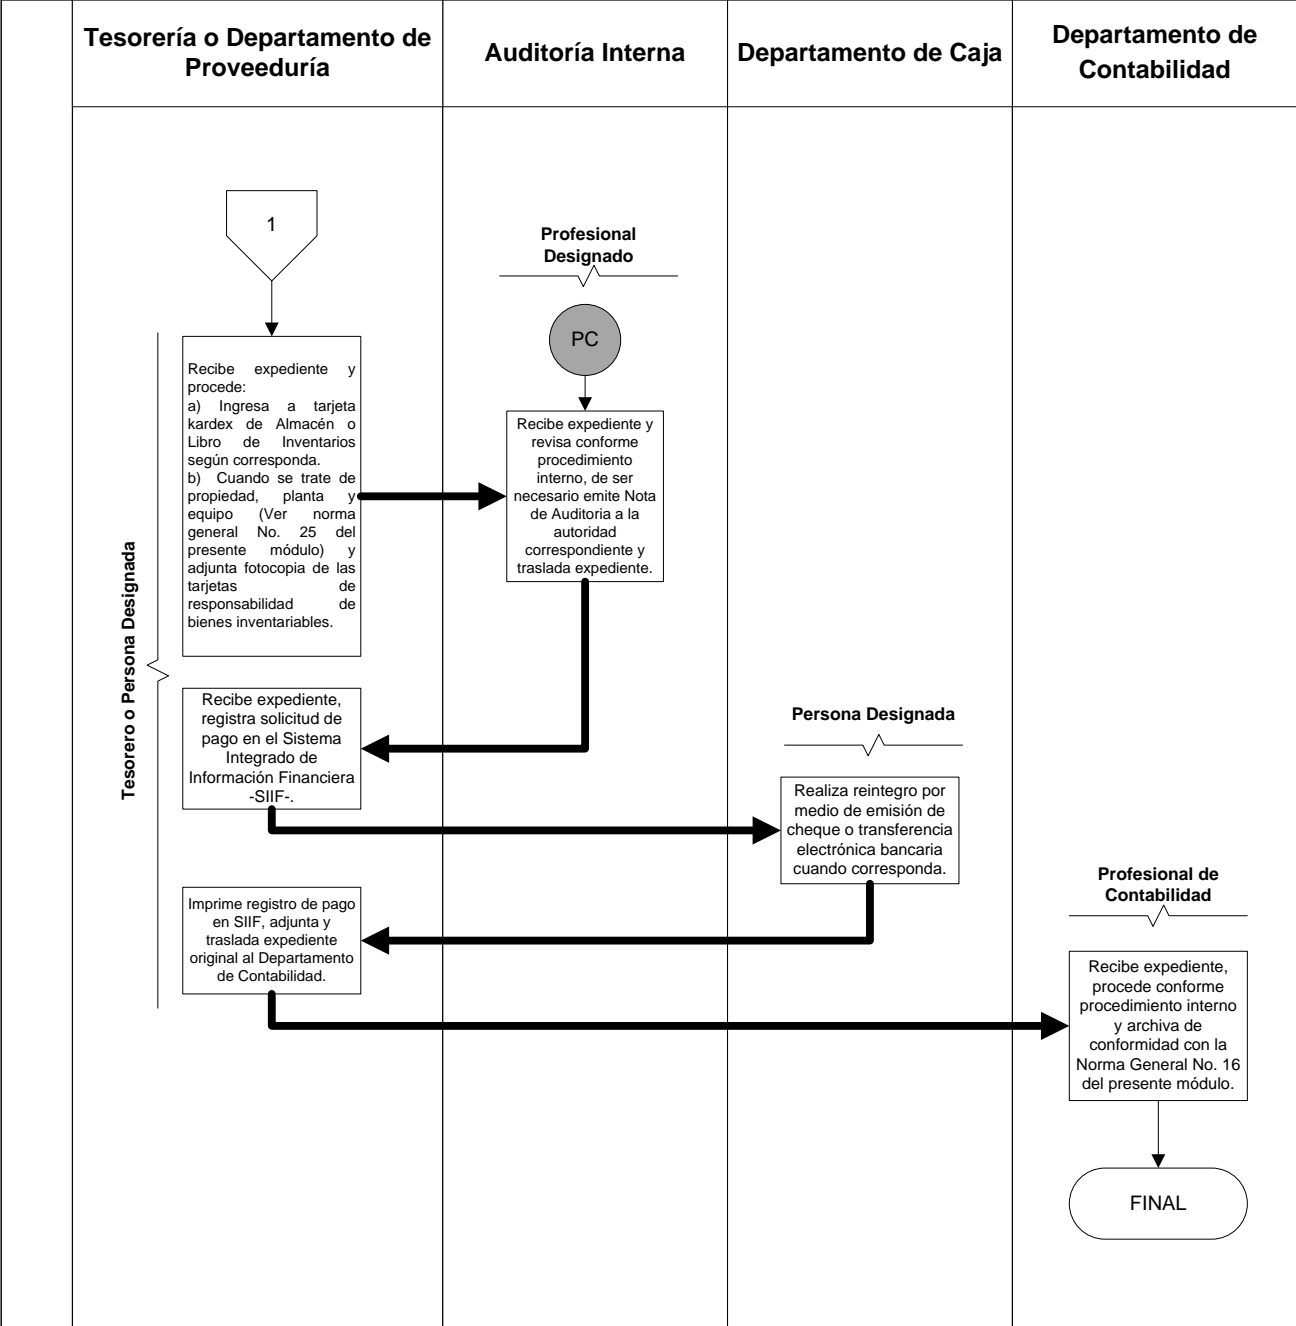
Tesorería o Departamento de Proveeduría

Auditoría Interna

Departamento de Caja

Departamento de Contabilidad

1

Profesional Designado

PC

Tesorero o Persona Designada

Recibe expediente y procede:
a) Ingresa a tarjeta kardex de Almacén o Libro de Inventarios según corresponda.
b) Cuando se trate de propiedad, planta y equipo (Ver norma general No. 25 del presente módulo) y adjunta fotocopia de las tarjetas de responsabilidad de bienes inventariables.

Recibe expediente y revisa conforme procedimiento interno, de ser necesario emite Nota de Auditoria a la autoridad correspondiente y traslada expediente.

Recibe expediente, registra solicitud de pago en el Sistema Integrado de Información Financiera -SIIF-.

Persona Designada

Realiza reintegro por medio de emisión de cheque o transferencia electrónica bancaria cuando corresponda.

Imprime registro de pago en SIIF, adjunta y traslada expediente original al Departamento de Contabilidad.

Profesional de Contabilidad

Recibe expediente, procede conforme procedimiento interno y archiva de conformidad con la Norma General No. 16 del presente módulo.

FINAL